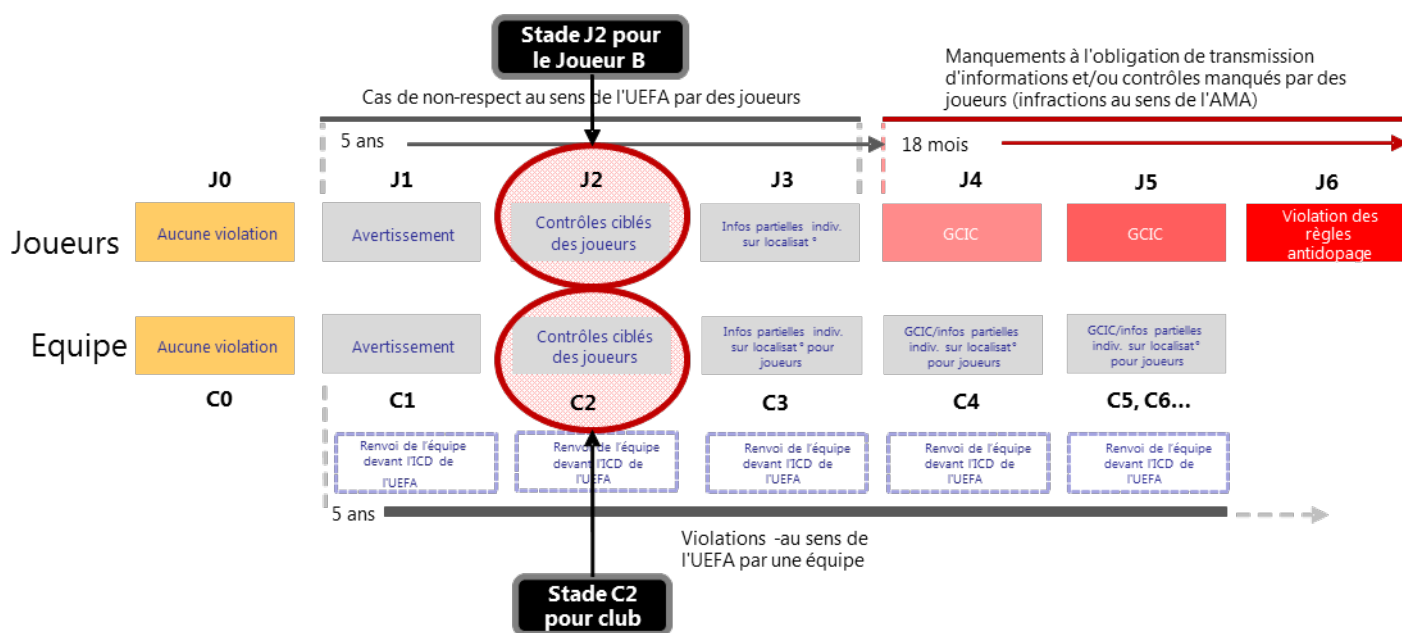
Stade J2 pour le Joueur B

Manquements à l'obligation de transmission d'informations et/ou contrôles manqués par des joueurs (infractions au sens de l'AMA)

Cas de non-respect au sens de l'UEFA par des joueurs

5 ans

18 mois

J0

J1

J2

J3

J4

J5

J6

Joueurs

Aucune violation

Avertissement

Contrôles ciblés des joueurs

Infos partielles indiv. sur localisat°

GCIC

GCIC

Violation des règles antidopage

Equipe

Aucune violation

Avertissement

Contrôles ciblés des joueurs

Infos partielles indiv. sur localisat° pour joueurs

GCIC/infos partielles indiv. sur localisat° pour joueurs

GCIC/infos partielles indiv. sur localisat° pour joueurs

C0

C1

C2

C3

C4

C5, C6...

Renvoi de l'équipe devant l'ICD de l'UEFA

Renvoi de l'équipe devant l'ICD de l'UEFA

Renvoi de l'équipe devant l'ICD de l'UEFA

Renvoi de l'équipe devant l'ICD de l'UEFA

Renvoi de l'équipe devant l'ICD de l'UEFA

5 ans

Violations -au sens de l'UEFA par une équipe

Stade C2 pour club